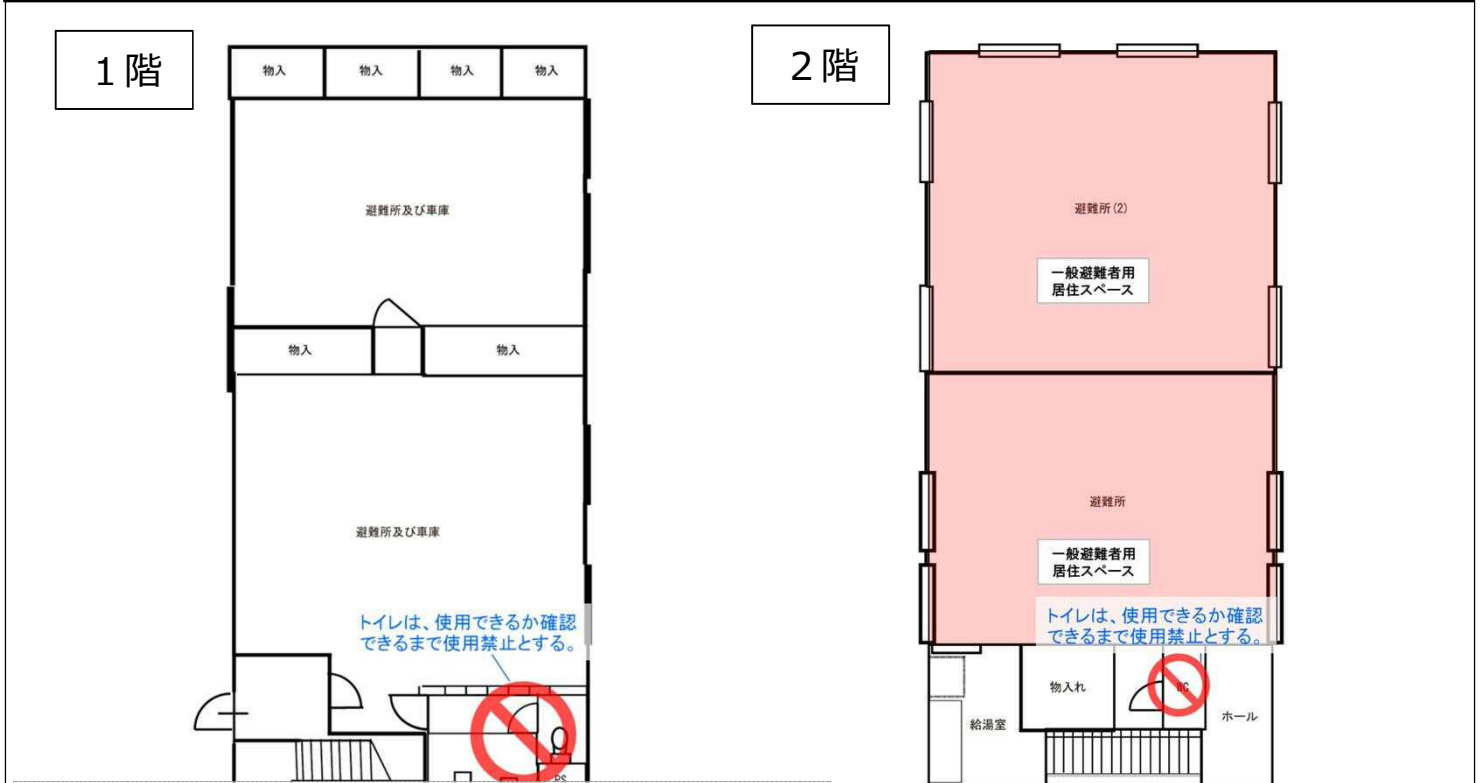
1階

物入

物入

物入

物入

避難所及び車庫

物入

物入

避難所及び車庫

トイレは、使用できるか確認できるまで使用禁止とする。

PS

2階

避難所(2)

一般避難者用
居住スペース

避難所

一般避難者用
居住スペース

トイレは、使用できるか確認できるまで使用禁止とする。

物入れ

WC

給湯室

ホール